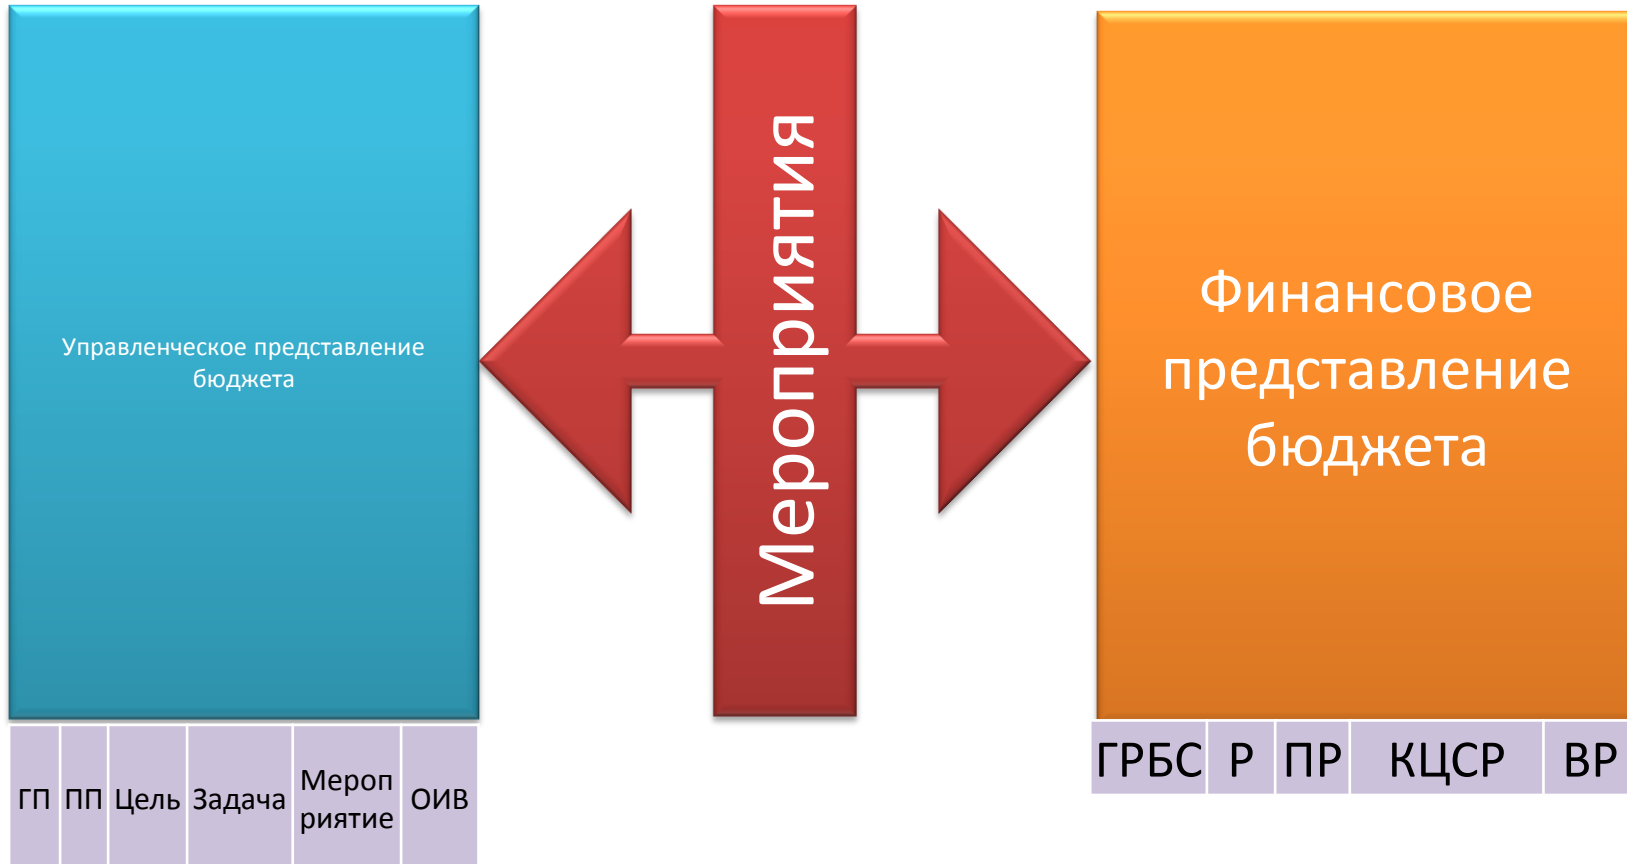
Управленческое представление бюджета

Мероприятия

Финансовое представление бюджета

| ГП | ПП | Цель | Задача | Мероп риятие | ОИВ |
|---|---|---|---|---|---|

| ГРБС | Р | ПР | КЦСР | ВР |
|---|---|---|---|---|